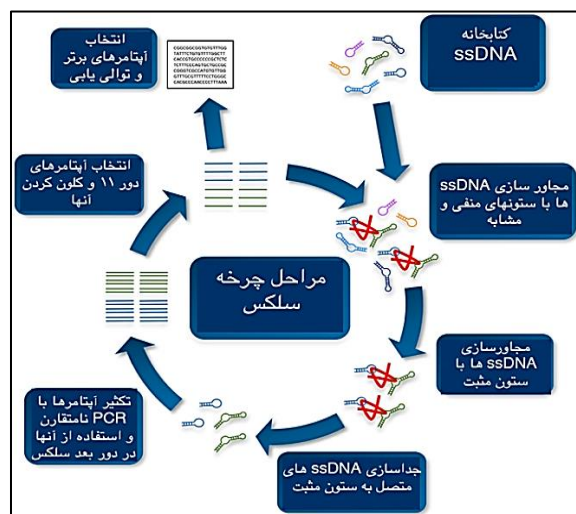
کتابخانه ssDNA

مجاور سازی ssDNA ها با ستونهای منفی و مشابه

مجاورسازی ssDNA ها با ستون مثبت

جداسازی ssDNA های متصل به ستون مثبت

تکثیر آپتامرها با PCR نامتقارن و استفاده از آنها در دور بعد سلکس

انتخاب آپتامرهای دور ۱۱ و کلون کردن آنها

انتخاب آپتامرهای برتر و توالی یابی

CGGCGGCGGTGTGTTGG
TATTTCTGTGTTTGGCTT
CACCGTGCCCCCGCTC
TCTTTGCCACTGCTGCG
CGGGTCGCCATGTTTGG
GTTTGCCTTTTTCTGGGC
GACGCCCACCCCTTAA

مراحل چرخه سلکس